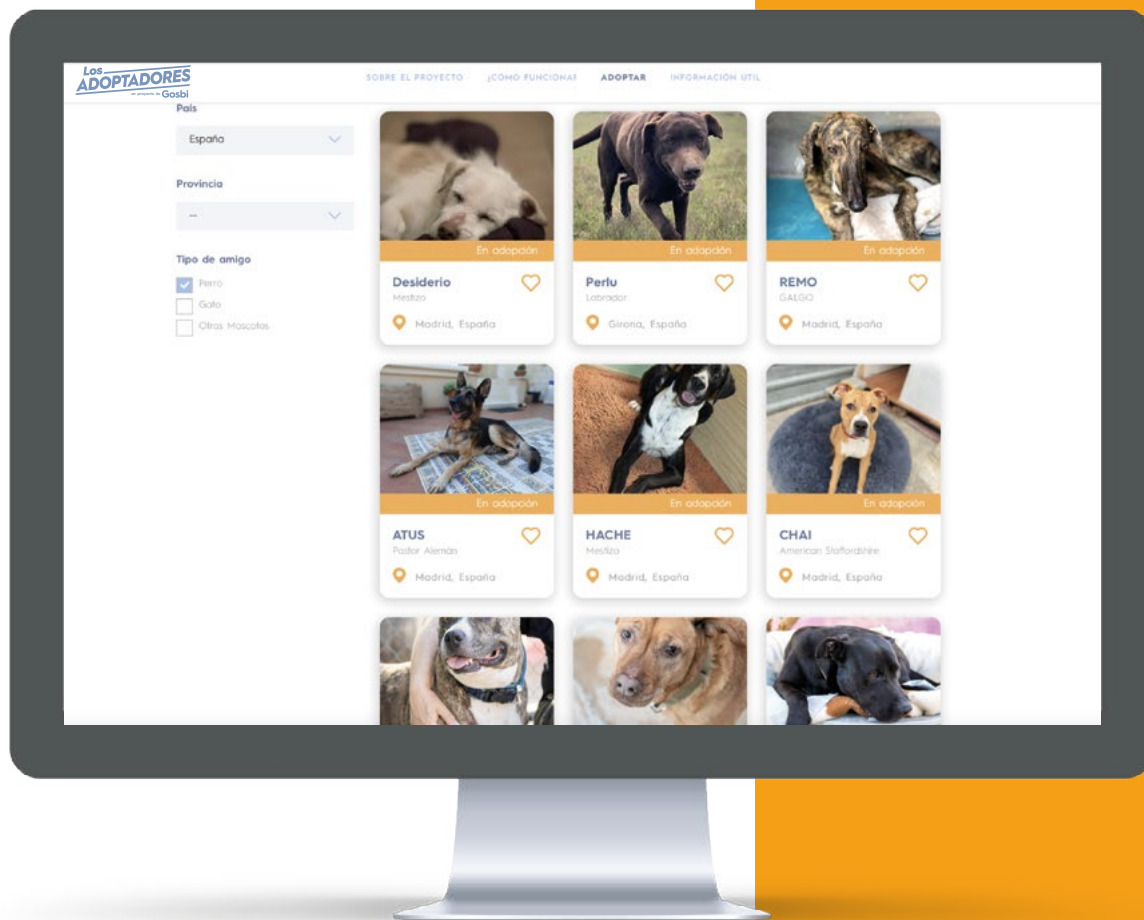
Los ADOPTADORES
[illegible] Gosbi

SOBRE EL PROYECTO ¿CÓMO FUNCIONA? ADOPTAR INFORMACIÓN UTIL

País
España

Provincia
--

Tipo de amigo
Perro
Gato
Otras Mascotas

En adopción
Desiderio
Mestizo
Madrid, España

En adopción
Perlu
Labrador
Girona, España

En adopción
REMO
GALGO
Madrid, España

En adopción
ATUS
Pastor Alemán
Madrid, España

En adopción
HACHE
Mestizo
Madrid, España

En adopción
CHAI
American Staffordshire
Madrid, España